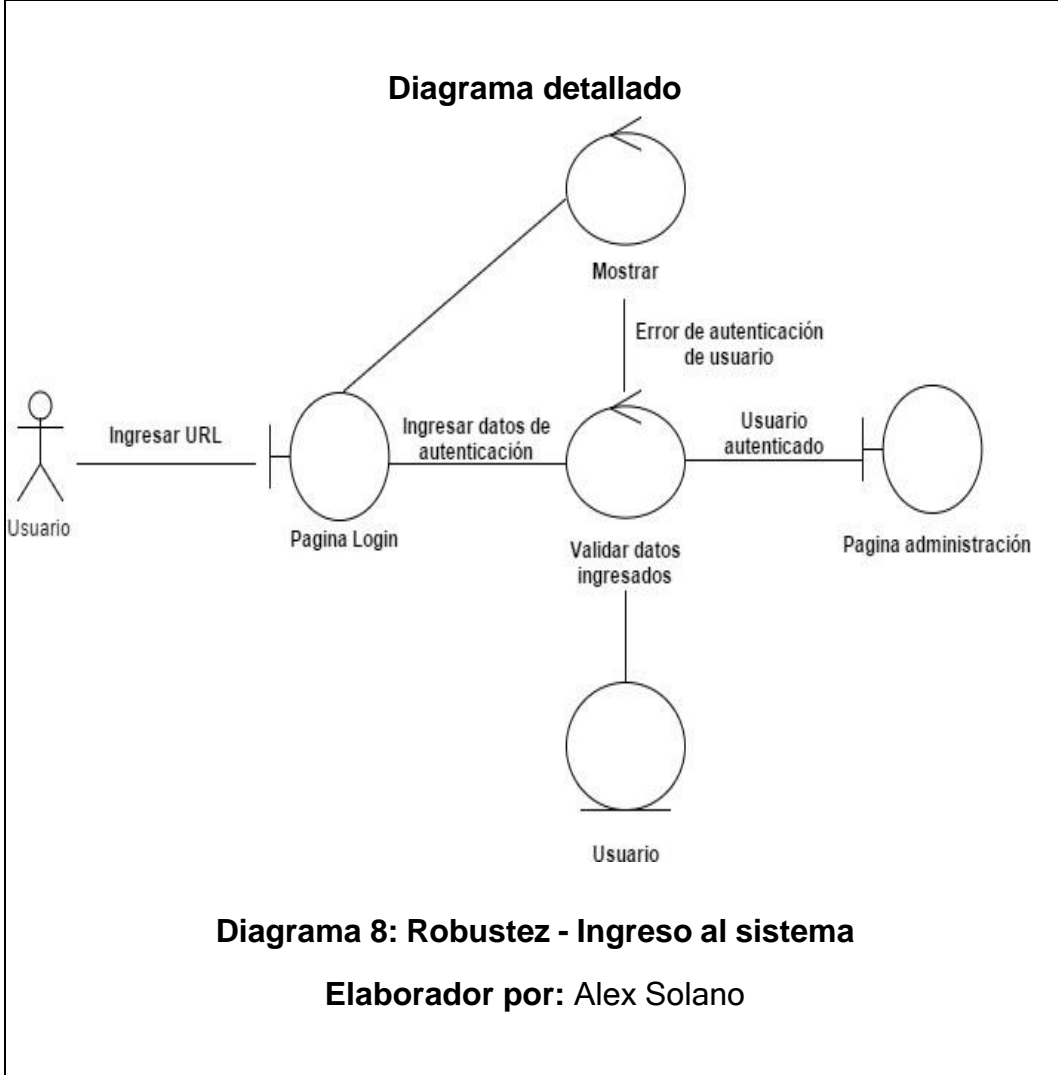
Diagrama detallado

Mostrar

Error de autenticación de usuario

Usuario

Ingresar URL

Pagina Login

Ingresar datos de autenticación

Validar datos ingresados

Usuario autenticado

Pagina administración

Usuario

Diagrama 8: Robustez - Ingreso al sistema

Elaborador por: Alex Solano